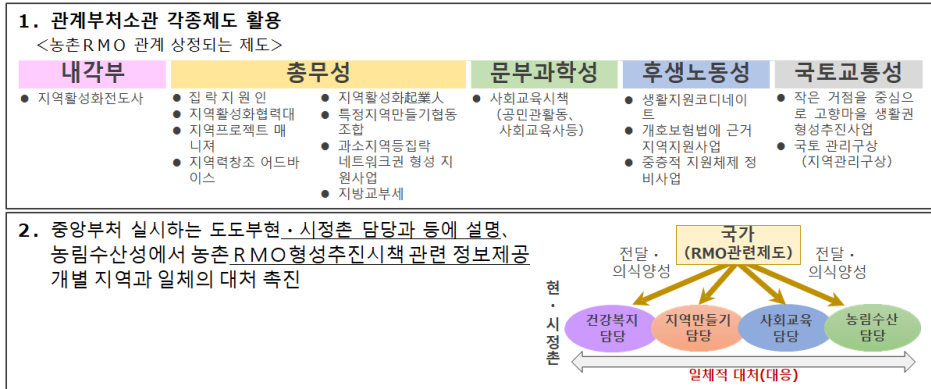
1. 관계부처소관 각종제도 활용
<농촌RMO 관계 상정되는 제도>

내각부
● 지역활성화전도사

총무성
● 집 락 지 원 인
● 지역활성화협력대
● 지역프로젝트 매니져
● 지역력창조 어드바이스
● 지역활성화起業人
● 특정지역만들기협동조합
● 과소지역등집락네트워크권 형성 지원사업
● 지방교부세

문부과학성
● 사회교육시책 (공민관활동, 사회교육사등)

후생노동성
● 생활지원코디네이트
● 개호보험법에 근거 지역지원사업
● 중층적 지원체제 정비사업

국토교통성
● 작은 거점을 중심으로 고향마을 생활권 형성추진사업
● 국토 관리구상 (지역관리구상)

2. 중앙부처 실시하는 도도부현・시정촌 담당과 등에 설명, 농림수산성에서 농촌RMO형성추진시책 관련 정보제공 개별 지역과 일체의 대처 촉진

국가 (RMO관련제도)
전달・의식양성
전달・의식양성
현・시정촌
건강복지 담당
지역만들기 담당
사회교육 담당
농림수산 담당
일체적 대처(대응)